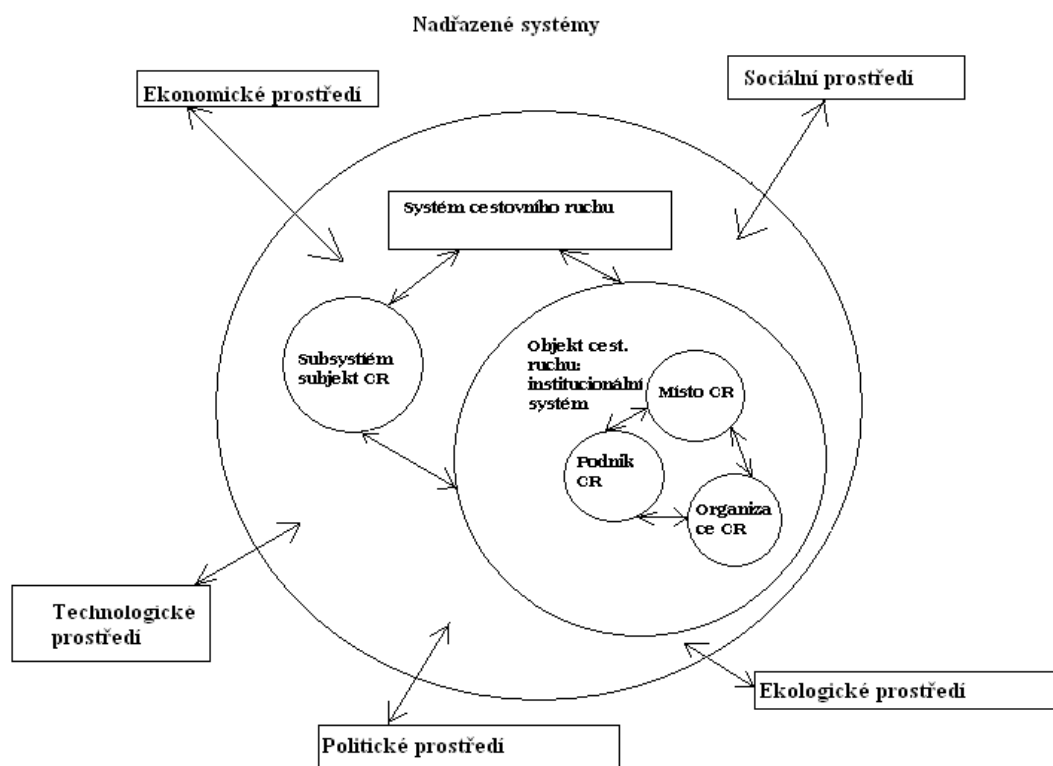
Nadřazené systémy

Ekonomické prostředí

Sociální prostředí

Systém cestovního ruchu

Subsystém subjekt CR

Objekt cest. ruchu: institucionální systém

Místo CR

Podnik CR

Organizace CR

Technologické prostředí

Ekologické prostředí

Politické prostředí